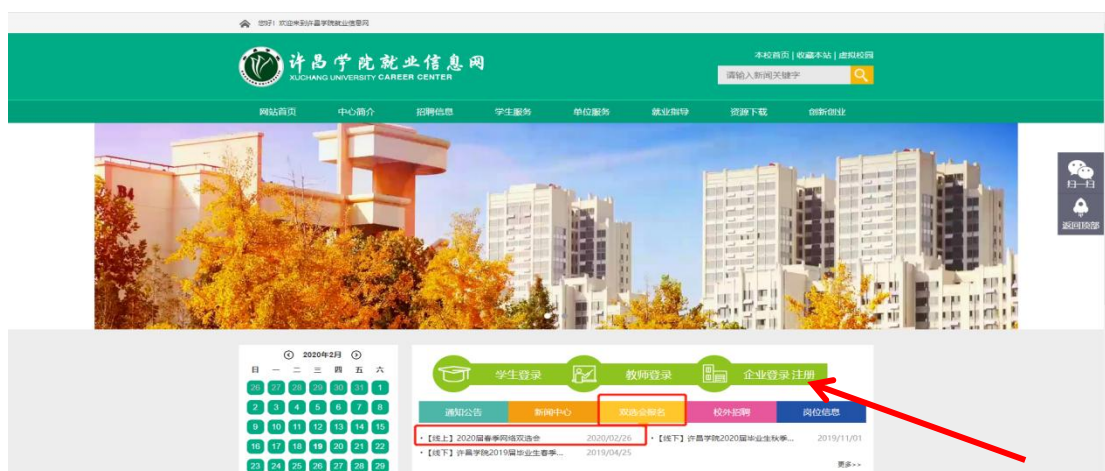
您好！欢迎来到许昌学院就业信息网

许昌学院就业信息网
XUCHANG UNIVERSITY CAREER CENTER

本校首页 | 收藏本站 | 虚拟校园

请输入新闻关键字

网站首页 中心简介 招聘信息 学生服务 单位服务 就业指导 资源下载 创新创业

扫一扫

返回顶部

2020年2月

| 日 | 一 | 二 | 三 | 四 | 五 | 六 |
|---|---|---|---|---|---|---|
| 26 | 27 | 28 | 29 | 30 | 31 | 1 |
| 2 | 3 | 4 | 5 | 6 | 7 | 8 |
| 9 | 10 | 11 | 12 | 13 | 14 | 15 |
| 16 | 17 | 18 | 19 | 20 | 21 | 22 |
| 23 | 24 | 25 | 26 | 27 | 28 | 29 |

学生登录 教师登录 企业登录 注册

通知公告 新闻中心 双选会报名 校外招聘 岗位信息

• 【线上】2020届春季网络双选会 2020/02/26
• 【线下】许昌学院2020届毕业生秋季... 2019/11/01
• 【线下】许昌学院2019届毕业生春季... 2019/04/25

更多>>